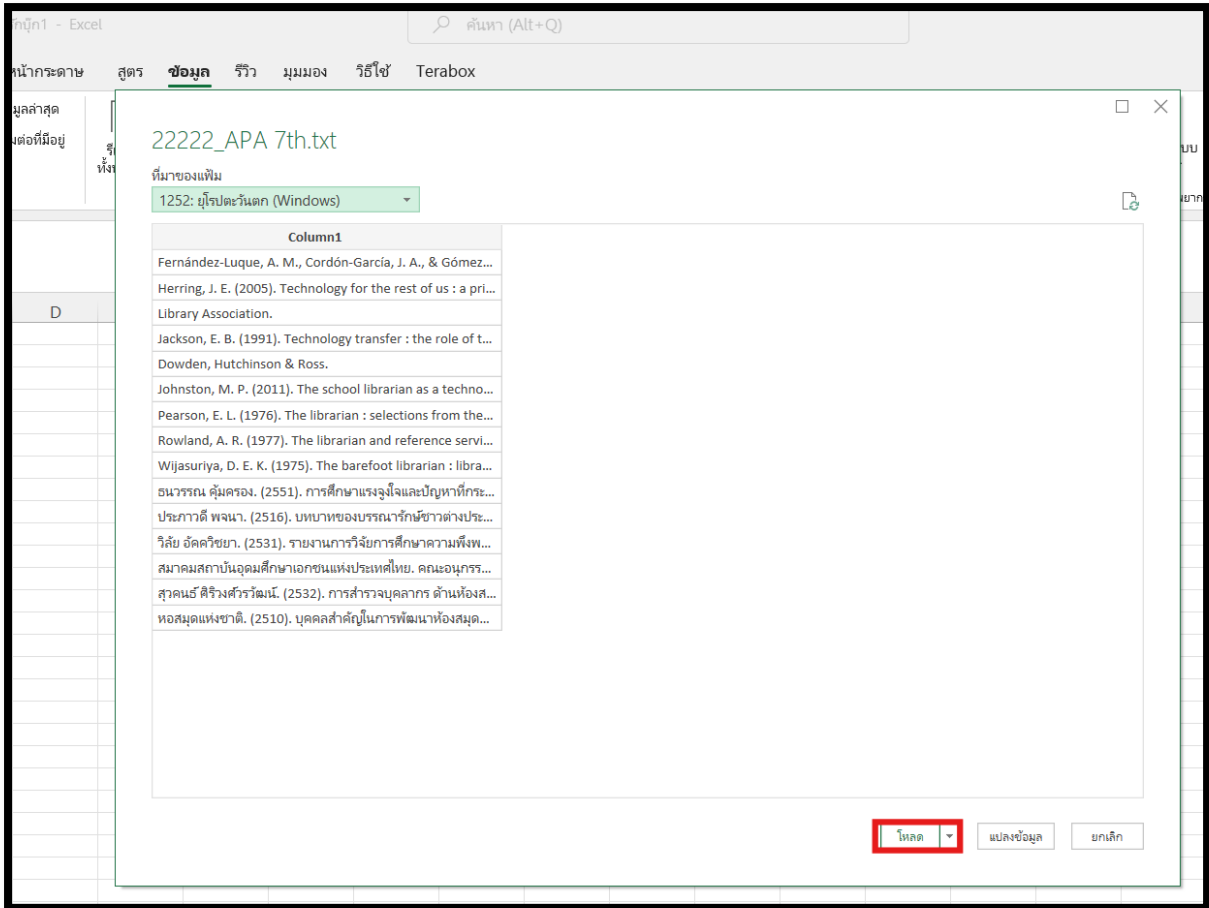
ภ์กบุ๊ก1 - Excel

ค้นหา (Alt+Q)

หน้ากระดาษ สูตร ข้อมูล รีวิว มุมมอง วิธีใช้ Terabox

มูลล่าสุด
เต่อที่มีอยู่

22222_APA 7th.txt

ที่มาของแฟ้ม

1252: ยุโรปตะวันตก (Windows)

| Column1 |
|---|
| Fernández-Luque, A. M., Cordón-García, J. A., & Gómez... |
| Herring, J. E. (2005). Technology for the rest of us : a pri... |
| Library Association. |
| Jackson, E. B. (1991). Technology transfer : the role of t... |
| Dowden, Hutchinson & Ross. |
| Johnston, M. P. (2011). The school librarian as a techno... |
| Pearson, E. L. (1976). The librarian : selections from the... |
| Rowland, A. R. (1977). The librarian and reference servi... |
| Wijasuriya, D. E. K. (1975). The barefoot librarian : libra... |
| ธนวรรณ คุ้มครอง. (2551). การศึกษาแรงจูงใจและปัญหาที่กระ... |
| ประภาวดี พจนา. (2516). บทบาทของบรรณารักษ์ชาวต่างประ... |
| วิลัย อัคควิชยา. (2531). รายงานการวิจัยการศึกษาความพึงพ... |
| สมาคมสถาบันอุดมศึกษาเอกชนแห่งประเทศไทย. คณะอนุกรร... |
| สุวคนธ์ ศิริวงศ์วรวัฒน์. (2532). การสำรวจบุคลากร ด้านห้องส... |
| หอสมุดแห่งชาติ. (2510). บุคคลสำคัญในการพัฒนาห้องสมุด... |

D

โหลด
แปลงข้อมูล
ยกเลิก